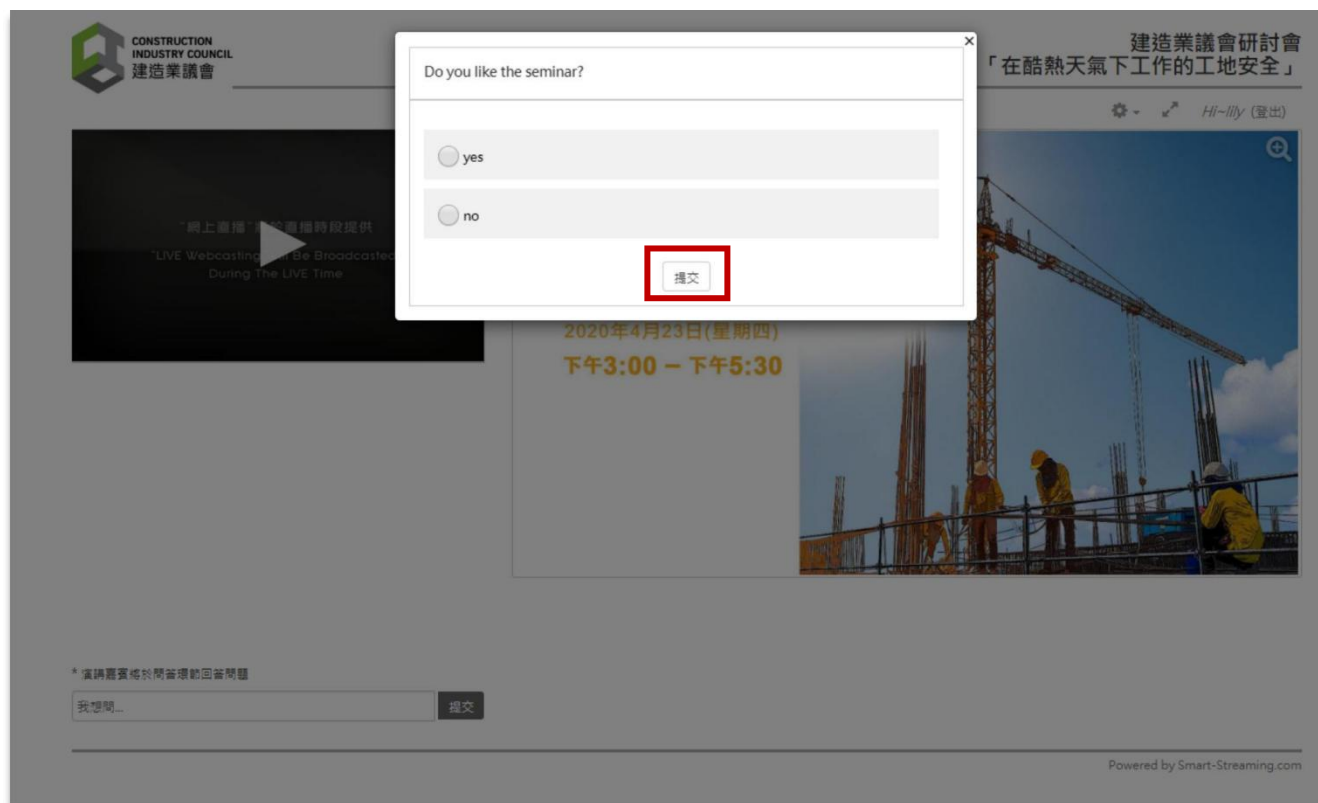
CONSTRUCTION INDUSTRY COUNCIL
建造業議會

建造業議會研討會
「在酷熱天氣下工作的工地安全」

Hi~lily (登出)

"網上直播"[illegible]直播時段提供
"LIVE Webcasting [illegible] Be Broadcasted During The LIVE Time

×
Do you like the seminar?

yes

no

提交

2020年4月23日(星期四)
下午3:00 – 下午5:30

* 演講嘉賓將於問答環節回答問題

我想問...

提交

Powered by Smart-Streaming.com